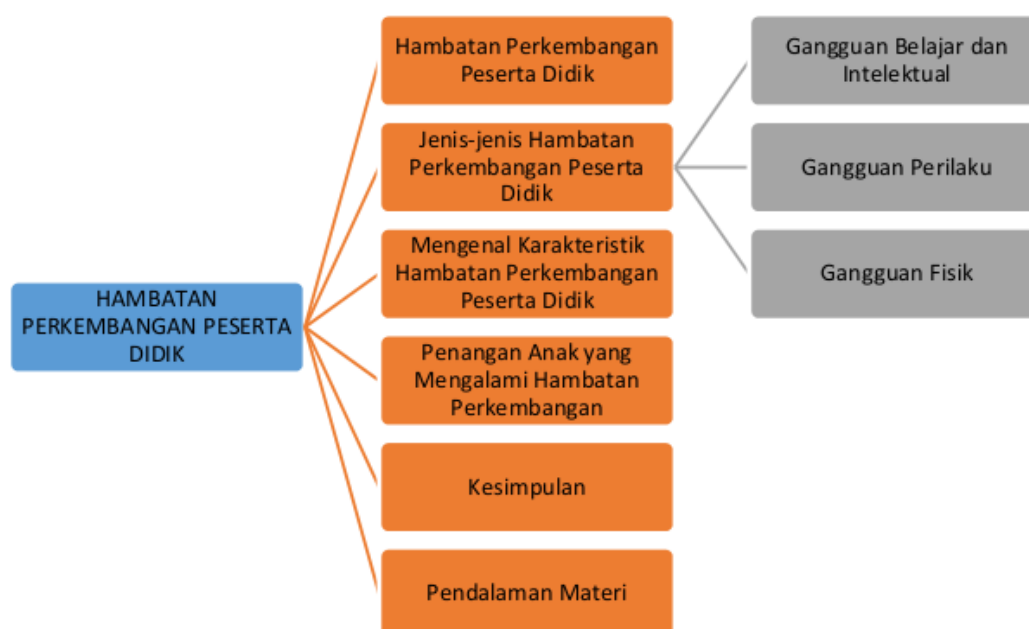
HAMBATAN PERKEMBANGAN PESERTA DIDIK

Hambatan Perkembangan Peserta Didik

Jenis-jenis Hambatan Perkembangan Peserta Didik

Gangguan Belajar dan Intelektual

Gangguan Perilaku

Gangguan Fisik

Mengenal Karakteristik Hambatan Perkembangan Peserta Didik

Penangan Anak yang Mengalami Hambatan Perkembangan

Kesimpulan

Pendalaman Materi